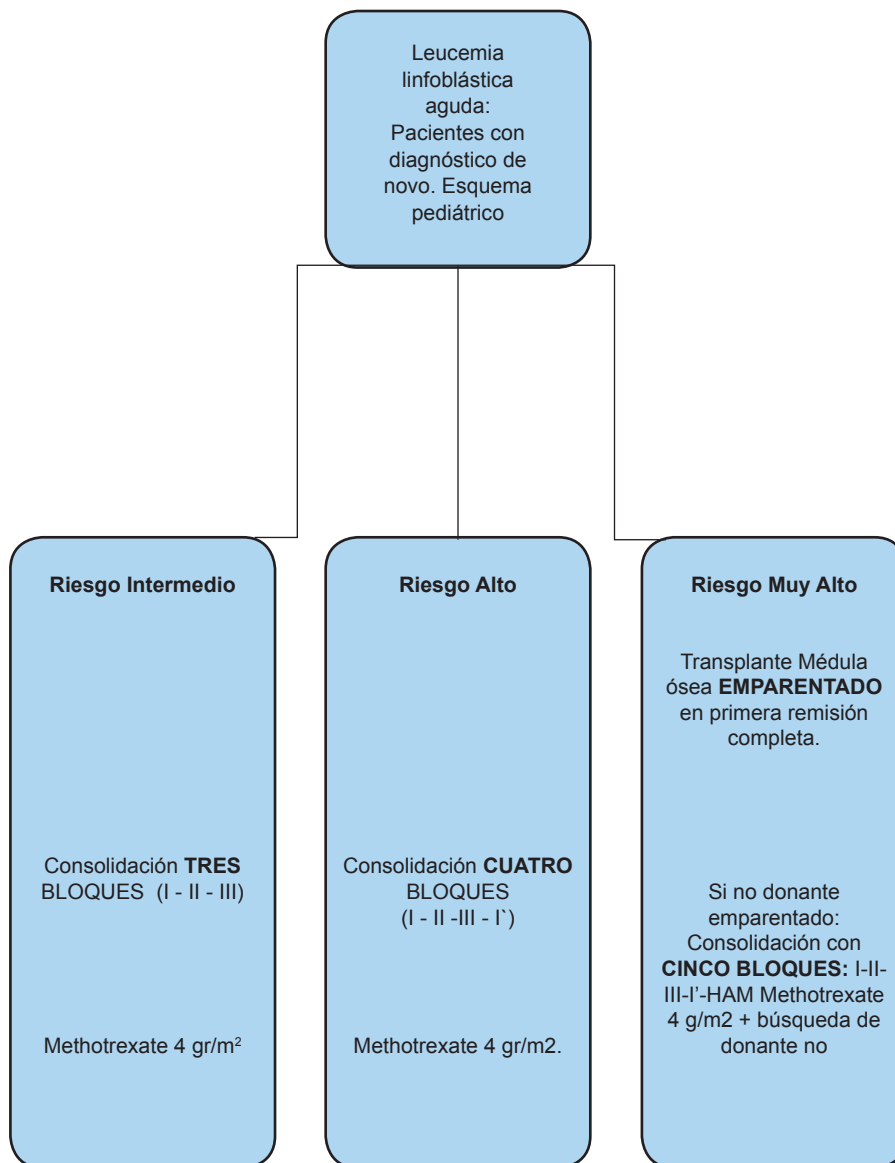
Leucemia linfoblástica aguda: Pacientes con diagnóstico de novo. Esquema pediátrico

Riesgo Intermedio

Consolidación **TRES** BLOQUES (I - II - III)

Methotrexate 4 gr/$m^2$

Riesgo Alto

Consolidación **CUATRO** BLOQUES (I - II -III - I`)

Methotrexate 4 gr/m2.

Riesgo Muy Alto

Transplante Médula ósea **EMPARENTADO** en primera remisión completa.

Si no donante emparentado: Consolidación con **CINCO BLOQUES:** I-II-III-I'-HAM Methotrexate 4 g/m2 + búsqueda de donante no